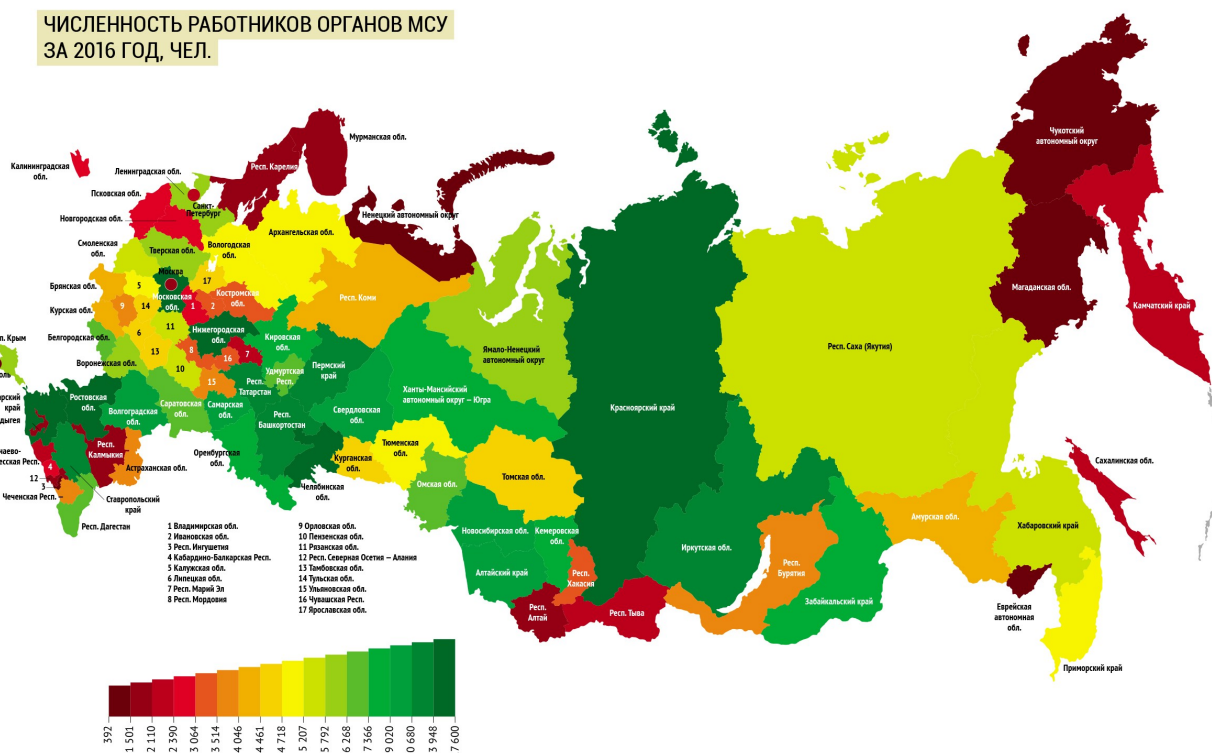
ЧИСЛЕННОСТЬ РАБОТНИКОВ ОРГАНОВ МСУ ЗА 2016 ГОД, ЧЕЛ.

Калининградская обл.
Ленинградская обл.
Псковская обл.
Санкт-Петербург
Новгородская обл.
Смоленская обл.
Брянская обл.
Курская обл.
Белгородская обл.
Воронежская обл.
Тверская обл.
Вологодская обл.
Москва
Московская обл.
Костромская обл.
Нижегородская обл.
Мурманская обл.
Респ. Карелия
Ненецкий автономный округ
Архангельская обл.
Респ. Коми
Кировская обл.
Пермский край
Удмуртская Респ.
Респ. Татарстан
Самарская обл.
Саратовская обл.
Волгоградская обл.
Ростовская обл.
Респ. Калмыкия
Астраханская обл.
Ставропольский край
Чеченская Респ.
Респ. Дагестан
Респ. Крым
Оренбургская обл.
Респ. Башкортостан
Свердловская обл.
Челябинская обл.
Курганская обл.
Тюменская обл.
Ямало-Ненецкий автономный округ
Ханты-Мансийский автономный округ – Югра
Омская обл.
Томская обл.
Новосибирская обл.
Кемеровская обл.
Алтайский край
Респ. Алтай
Респ. Хакасия
Респ. Тыва
Красноярский край
Иркутская обл.
Респ. Бурятия
Забайкальский край
Амурская обл.
Респ. Саха (Якутия)
Чукотский автономный округ
Магаданская обл.
Камчатский край
Сахалинская обл.
Хабаровский край
Еврейская автономная обл.
Приморский край

1 Владимирская обл.
2 Ивановская обл.
3 Респ. Ингушетия
4 Кабардино-Балкарская Респ.
5 Калужская обл.
6 Липецкая обл.
7 Респ. Марий Эл
8 Респ. Мордовия
9 Орловская обл.
10 Пензенская обл.
11 Рязанская обл.
12 Респ. Северная Осетия – Алания
13 Тамбовская обл.
14 Тульская обл.
15 Ульяновская обл.
16 Чувашская Респ.
17 Ярославская обл.

392
1 501
2 110
2 390
3 064
3 514
4 046
4 461
4 718
5 207
5 792
6 268
7 366
9 020
0 680
3 948
7 600